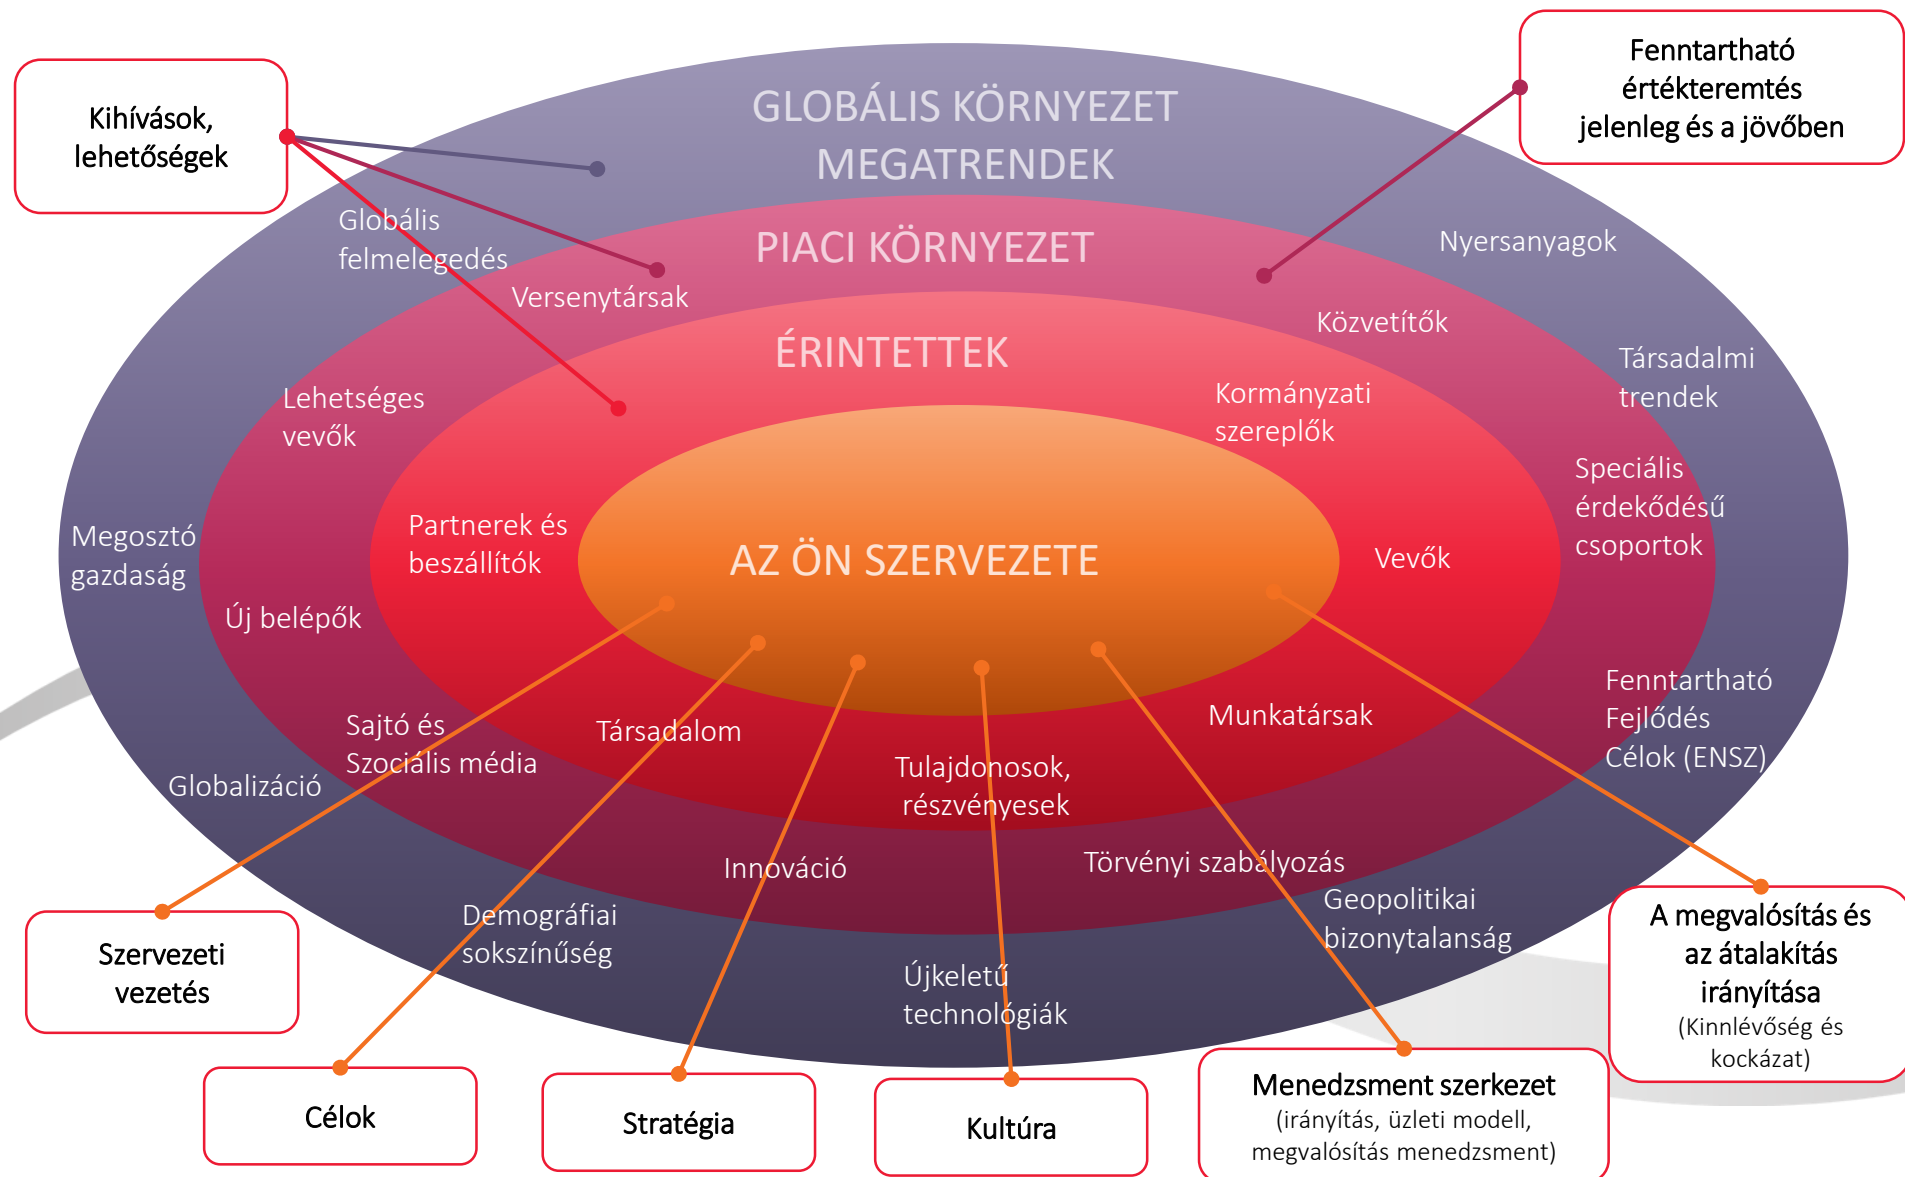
Kihívások, lehetőségek

Fenntartható értékteremtés jelenleg és a jövőben

GLOBÁLIS KÖRNYEZET
MEGATRENDEK

Globális felmelegedés

Versenytársak

PIACI KÖRNYEZET

Nyersanyagok

Közvetítők

Társadalmi trendek

ÉRINTETTEK

Lehetséges vevők

Kormányzati szereplők

Speciális érdekődésű csoportok

Partnerek és beszállítók

Megosztó gazdaság

AZ ÖN SZERVEZETE

Vevők

Új belépők

Munkatársak

Fenntartható Fejlődés Célok (ENSZ)

Sajtó és Szociális média

Társadalom

Tulajdonosok, részvényesek

Globalizáció

Innováció

Törvényi szabályozás

Geopolitikai bizonytalanság

Demográfiai sokszínűség

Újkeletű technológiák

Szervezeti vezetés

A megvalósítás és az átalakítás irányítása
(Kinnlévőség és kockázat)

Célok

Stratégia

Kultúra

Menedzsment szerkezet
(irányítás, üzleti modell, megvalósítás menedzsment)